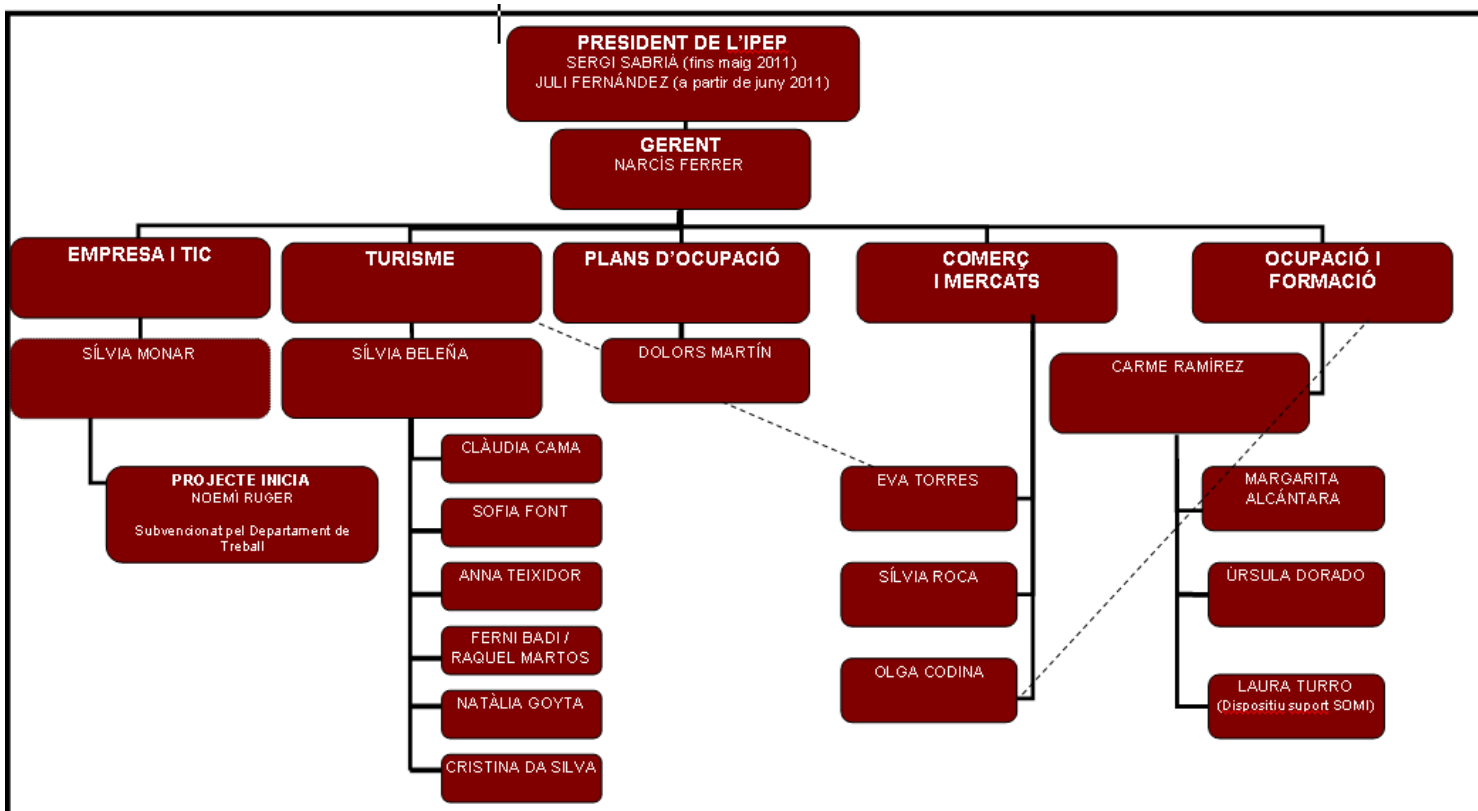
PRESIDENT DE L'IPEP
SERGI SABRIÀ (fins maig 2011)
JULI FERNÁNDEZ (a partir de juny 2011)

GERENT
NARCÍS FERRER

EMPRESA I TIC

SÍLVIA MONAR

PROJECTE INICIA
NOEMÍ RUGER
Subvencionat pel Departament de Treball

TURISME

SÍLVIA BELEÑA

CLÀUDIA CAMA

SOFIA FONT

ANNA TEIXIDOR

FERNI BADI / RAQUEL MARTOS

NATÀLIA GOYTA

CRISTINA DA SILVA

PLANS D'OCUPACIÓ

DOLORS MARTÍN

COMERÇ I MERCATS

EVA TORRES

SÍLVIA ROCA

OLGA CODINA

OCUPACIÓ I FORMACIÓ

CARME RAMÍREZ

MARGARITA ALCÁNTARA

ÚRSULA DORADO

LAURA TURRO
(Dispositiu suport SOMI)